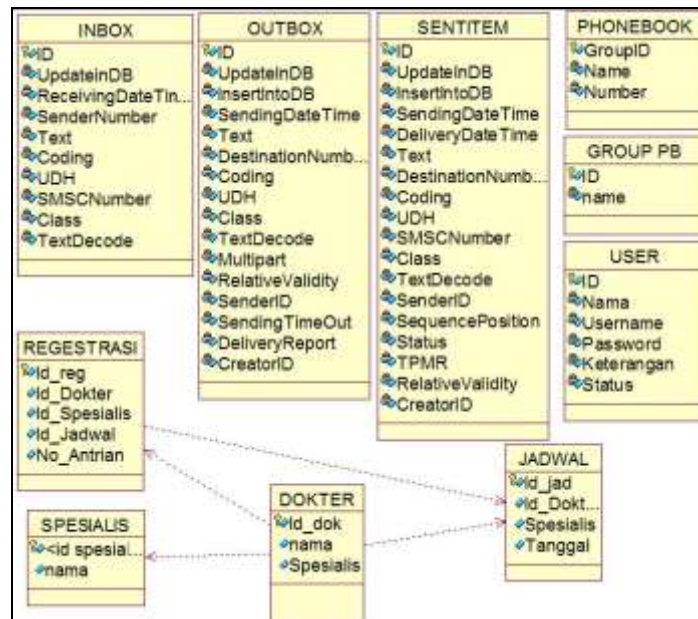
INBOX
ID
UpdateInDB
ReceivingDateTin...
SenderNumber
Text
Coding
UDH
SMSCNumber
Class
TextDecode

OUTBOX
ID
UpdateInDB
InsertIntoDB
SendingDateTime
Text
DestinationNumb...
Coding
UDH
Class
TextDecode
Multipart
RelativeValidity
SenderID
SendingTimeOut
DeliveryReport
CreatorID

SENTITEM
ID
UpdateInDB
InsertIntoDB
SendingDateTime
DeliveryDateTime
Text
DestinationNumb...
Coding
UDH
SMSCNumber
Class
TextDecode
SenderID
SequencePosition
Status
TPMR
RelativeValidity
CreatorID

PHONEBOOK
GroupID
Name
Number

GROUP PB
ID
name

USER
ID
Nama
Username
Password
Keterangan
Status

REGESTRASI
Id_reg
Id_Dokter
Id_Spesialis
Id_Jadwal
No_Antrian

JADWAL
Id_jad
Id_Dokt...
Spesialis
Tanggal

DOKTER
Id_dok
nama
Spesialis

SPESIALIS
<id spesial...
nama